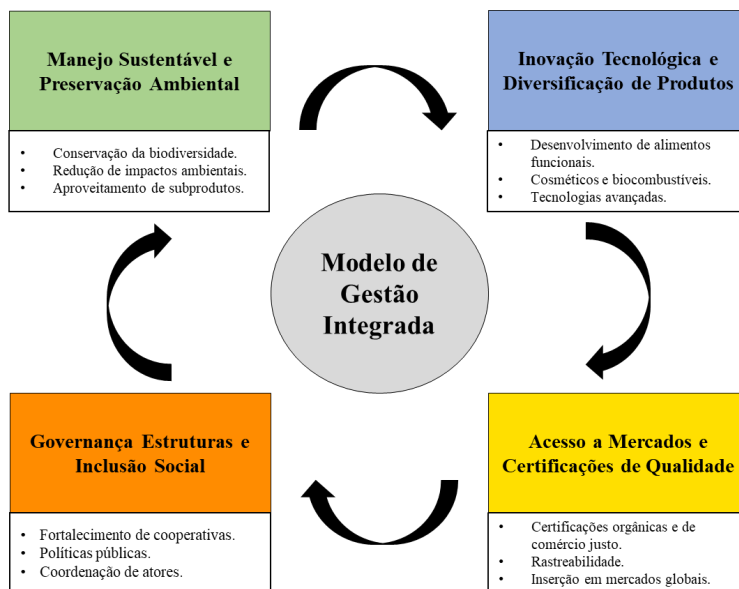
Manejo Sustentável e Preservação Ambiental

- Conservação da biodiversidade.
- Redução de impactos ambientais.
- Aproveitamento de subprodutos.

Inovação Tecnológica e Diversificação de Produtos

- Desenvolvimento de alimentos funcionais.
- Cosméticos e biocombustíveis.
- Tecnologias avançadas.

Modelo de Gestão Integrada

Governança Estruturas e Inclusão Social

- Fortalecimento de cooperativas.
- Políticas públicas.
- Coordenação de atores.

Acesso a Mercados e Certificações de Qualidade

- Certificações orgânicas e de comércio justo.
- Rastreabilidade.
- Inserção em mercados globais.